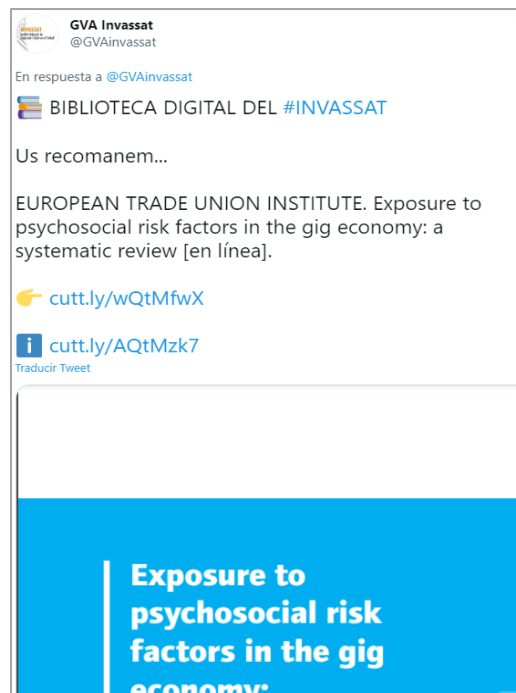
INVASSAT

GVA Invassat
@GVAinvassat

En respuesta a @GVAinvassat

📚 BIBLIOTECA DIGITAL DEL #INVASSAT

Us recomanem...

EUROPEAN TRADE UNION INSTITUTE. Exposure to psychosocial risk factors in the gig economy: a systematic review [en línea].

👉 cutt.ly/wQtMfwX

ℹ️ cutt.ly/AQtMzk7

Traducir Tweet

Exposure to psychosocial risk factors in the gig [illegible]